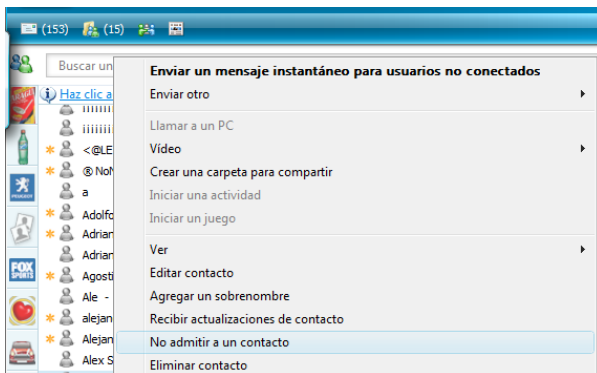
(153) (15)

Buscar un

Haz clic a

iiiiiiii

iiiiiiii

<@LE

® NoN

a

Adolfo

Adrian

Adrian

Agosti

Ale -

alejan

Alejan

Alex S

PEUGEOT

FOX SPORTS

Enviar un mensaje instantáneo para usuarios no conectados
Enviar otro
Llamar a un PC
Vídeo
Crear una carpeta para compartir
Iniciar una actividad
Iniciar un juego
Ver
Editar contacto
Agregar un sobrenombre
Recibir actualizaciones de contacto
No admitir a un contacto
Eliminar contacto